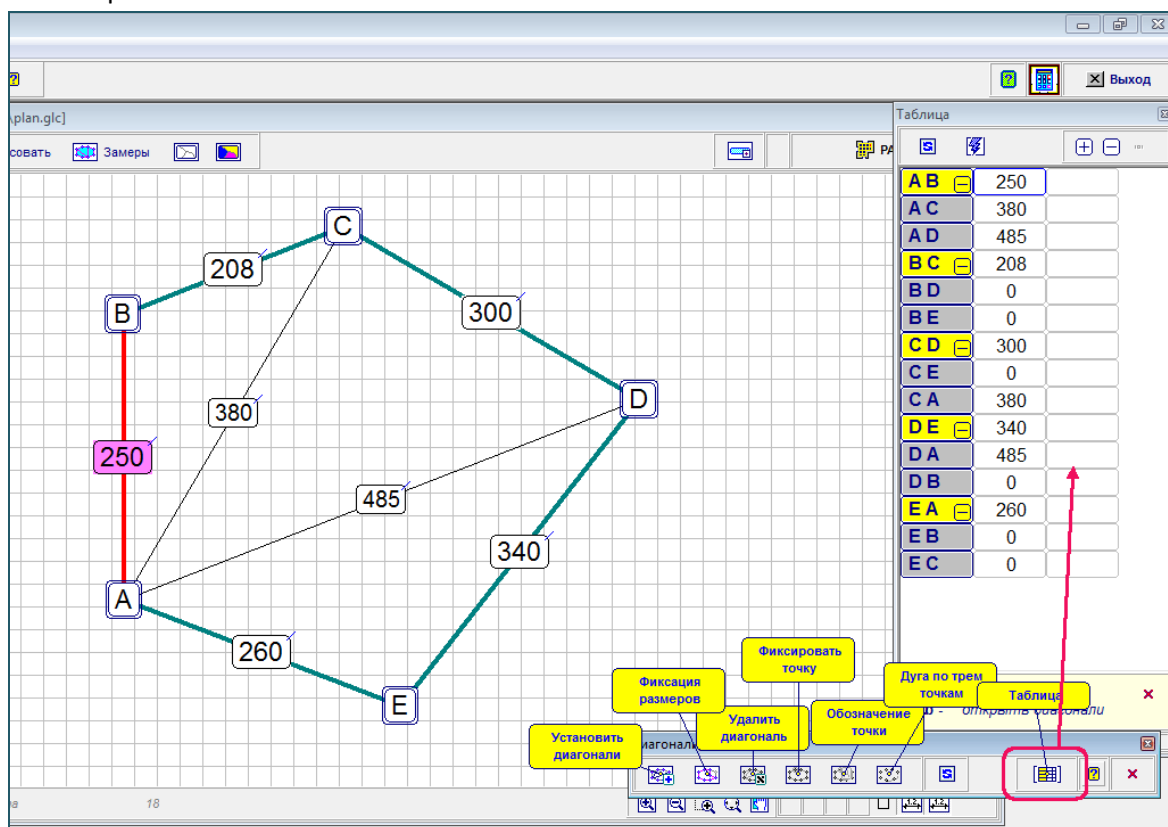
Выход

plan.glc]

совать Замеры

РА

Таблица

| A B | 250 |
|---|---|
| A C | 380 |
| A D | 485 |
| B C | 208 |
| B D | 0 |
| B E | 0 |
| C D | 300 |
| C E | 0 |
| C A | 380 |
| D E | 340 |
| D A | 485 |
| D B | 0 |
| E A | 260 |
| E B | 0 |
| E C | 0 |

C
208
B
300
D
380
250
485
340
A
260
E

Фиксировать точку

Фиксация размеров

Дуга по трем точкам

Таблица

Удалить диагональ

Обозначение точки

Установить диагонали

диагонали

открыть диагонали

18